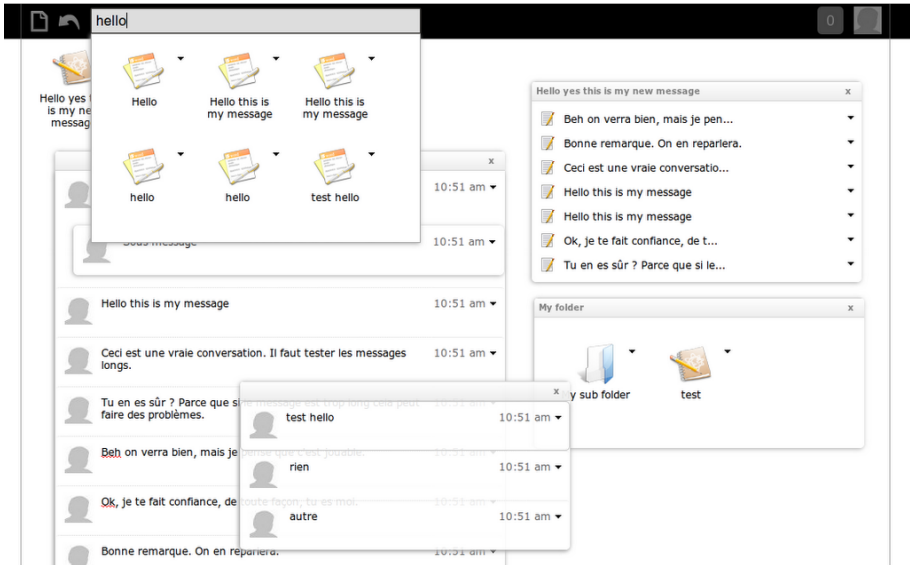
hello

0

Hello yes this is my new message

Hello

Hello this is my message

Hello this is my message

hello

hello

test hello

x

10:51 am

Sous message

10:51 am

Hello this is my message

10:51 am

Ceci est une vraie conversation. Il faut tester les messages longs.

10:51 am

Tu en es sûr ? Parce que si le message est trop long cela peut faire des problèmes.

Beh on verra bien, mais je pense que c'est jouable.

Ok, je te fait confiance, de toute façon, tu es moi.

Bonne remarque. On en reparlera.

10:51 am

x

test hello

10:51 am

rien

10:51 am

autre

10:51 am

Hello yes this is my new message

x

Beh on verra bien, mais je pen...

Bonne remarque. On en reparlera.

Ceci est une vraie conversatio...

Hello this is my message

Hello this is my message

Ok, je te fait confiance, de t...

Tu en es sûr ? Parce que si le...

My folder

x

My sub folder

test